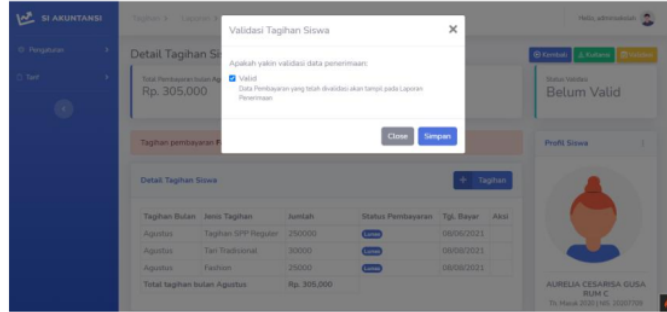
SI AKUNTANSI

Pengaturan

Tarif

Tagihan > Tagihan >

Hello, administrator

Detail Tagihan Si

Total Pembayaran bulan Ag
Rp. 305.000

Validasi Tagihan Siswa ×

Apakah yakin validasi data penerimaan:

Valid
Data Pembayaran yang telah divalidasi akan tampil pada Laporan Penerimaan

Close Simpan

Kembali Kwitansi Validasi

Status Validasi
Belum Valid

Tagihan pembayaran F

Profil Siswa

Detail Tagihan Siswa

+ Tagihan

| Tagihan Bulan | Jenis Tagihan | Jumlah | Status Pembayaran | Tgl. Bayar | Aksi |
|---|---|---|---|---|---|
| Agustus | Tagihan SPP Reguler | 250000 | Lunas | 08/08/2021 | |
| Agustus | Tari Tradisional | 30000 | Lunas | 08/08/2021 | |
| Agustus | Fashion | 25000 | Lunas | 08/08/2021 | |
| Total tagihan bulan Agustus | | Rp. 305.000 | | | |

AURELIA CESARISA GUSA RUM C
Th. Masuk 2020 | NIS. 2020708